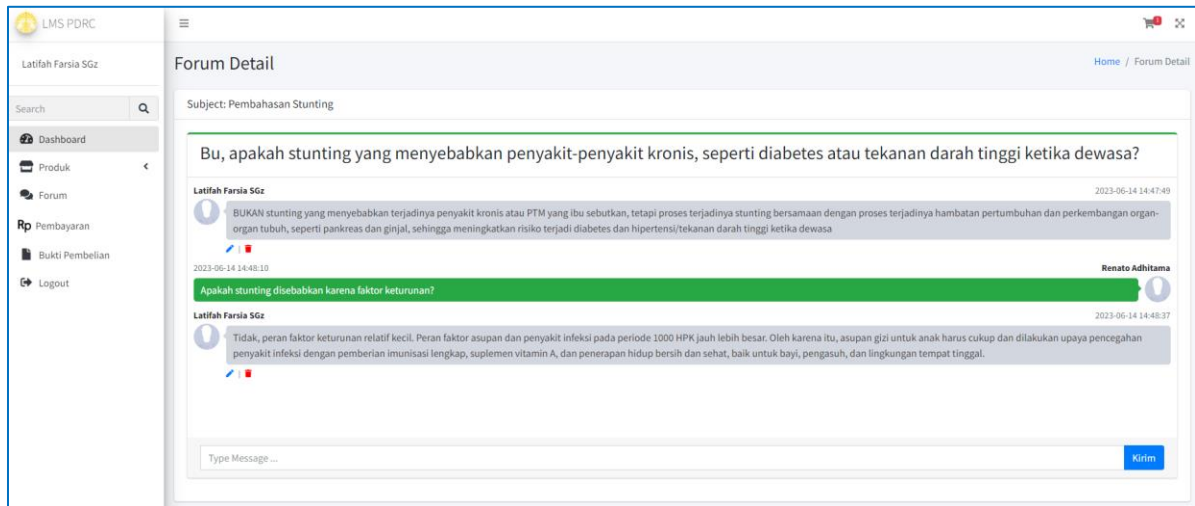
LMS PDRC

Latifah Farsia SGz

Search

Dashboard

Produk

Forum

Rp Pembayaran

Bukti Pembelian

Logout

Forum Detail

Home / Forum Detail

Subject: Pembahasan Stunting

Bu, apakah stunting yang menyebabkan penyakit-penyakit kronis, seperti diabetes atau tekanan darah tinggi ketika dewasa?

Latifah Farsia SGz

2023-06-14 14:47:49

BUKAN stunting yang menyebabkan terjadinya penyakit kronis atau PTM yang ibu sebutkan, tetapi proses terjadinya stunting bersamaan dengan proses terjadinya hambatan pertumbuhan dan perkembangan organ-organ tubuh, seperti pankreas dan ginjal, sehingga meningkatkan risiko terjadi diabetes dan hipertensi/tekanan darah tinggi ketika dewasa

2023-06-14 14:48:10

Renato Adhitama

Apakah stunting disebabkan karena faktor keturunan?

Latifah Farsia SGz

2023-06-14 14:48:37

Tidak, peran faktor keturunan relatif kecil. Peran faktor asupan dan penyakit infeksi pada periode 1000 HPK jauh lebih besar. Oleh karena itu, asupan gizi untuk anak harus cukup dan dilakukan upaya pencegahan penyakit infeksi dengan pemberian imunisasi lengkap, suplemen vitamin A, dan penerapan hidup bersih dan sehat, baik untuk bayi, pengasuh, dan lingkungan tempat tinggal.

Type Message ...

Kirim